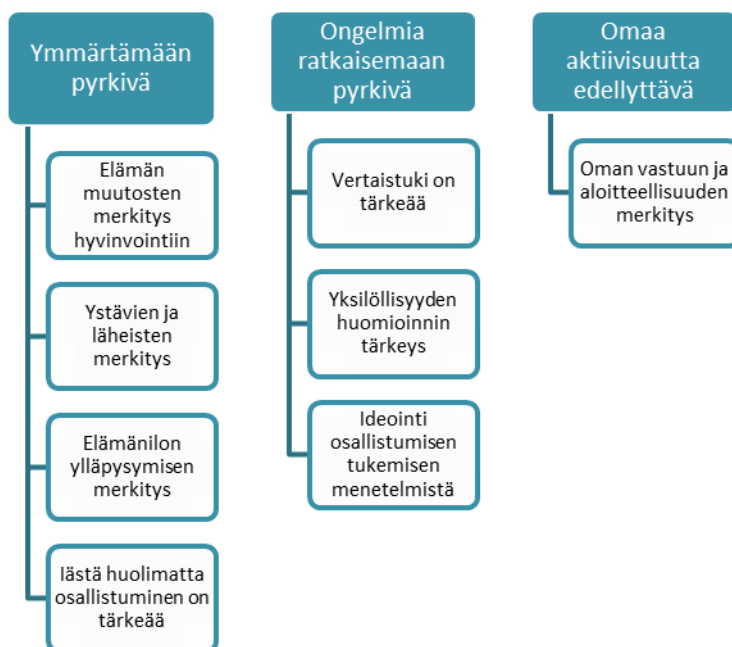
Ymmärtämään pyrkivä

Elämän muutosten merkitys hyvinvointiin

Ystävien ja läheisten merkitys

Elämänilon ylläpysymisen merkitys

Iästä huolimatta osallistuminen on tärkeää

Ongelmia ratkaisemaan pyrkivä

Vertaistuki on tärkeää

Yksilöllisyyden huomioinnin tärkeys

Ideointi osallistumisen tukemisen menetelmistä

Omaa aktiivisuutta edellyttävä

Oman vastuun ja aloitteellisuuden merkitys